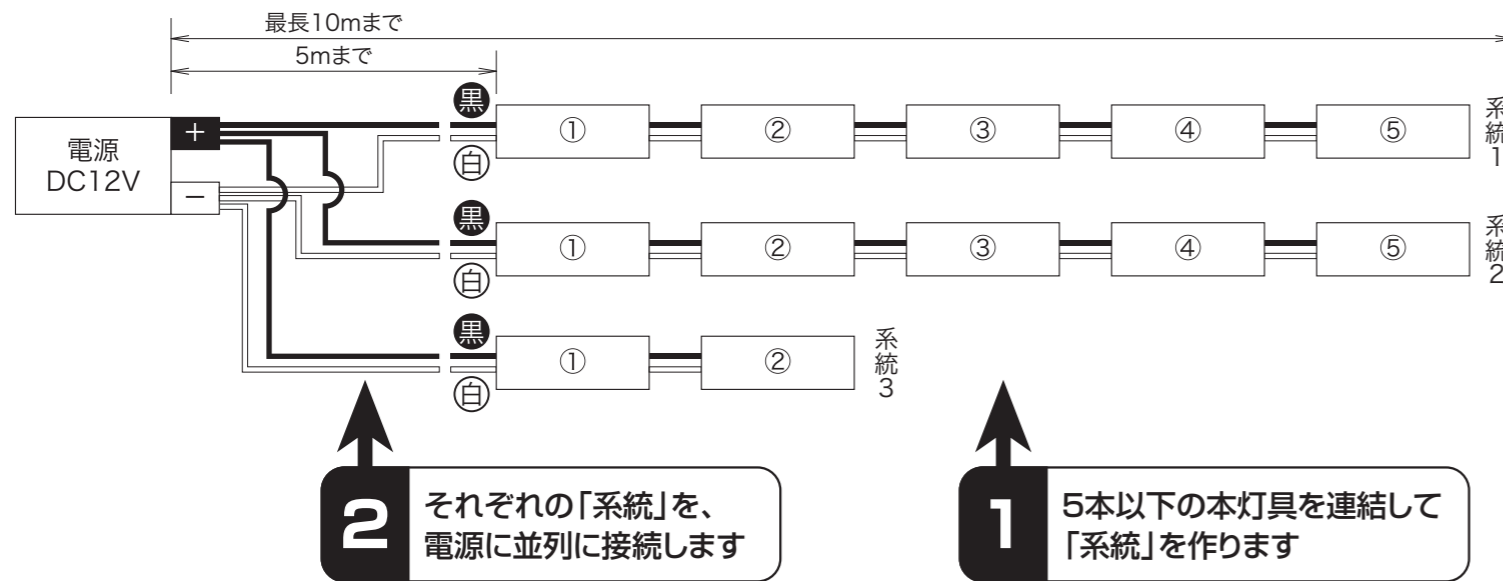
最長10mまで

5mまで

電源
DC12V

+

−

黒

白

①

②

③

④

⑤

系統1

黒

白

①

②

③

④

⑤

系統2

黒

白

①

②

系統3

2 それぞれの「系統」を、電源に並列に接続します

1 5本以下の本灯具を連結して「系統」を作ります